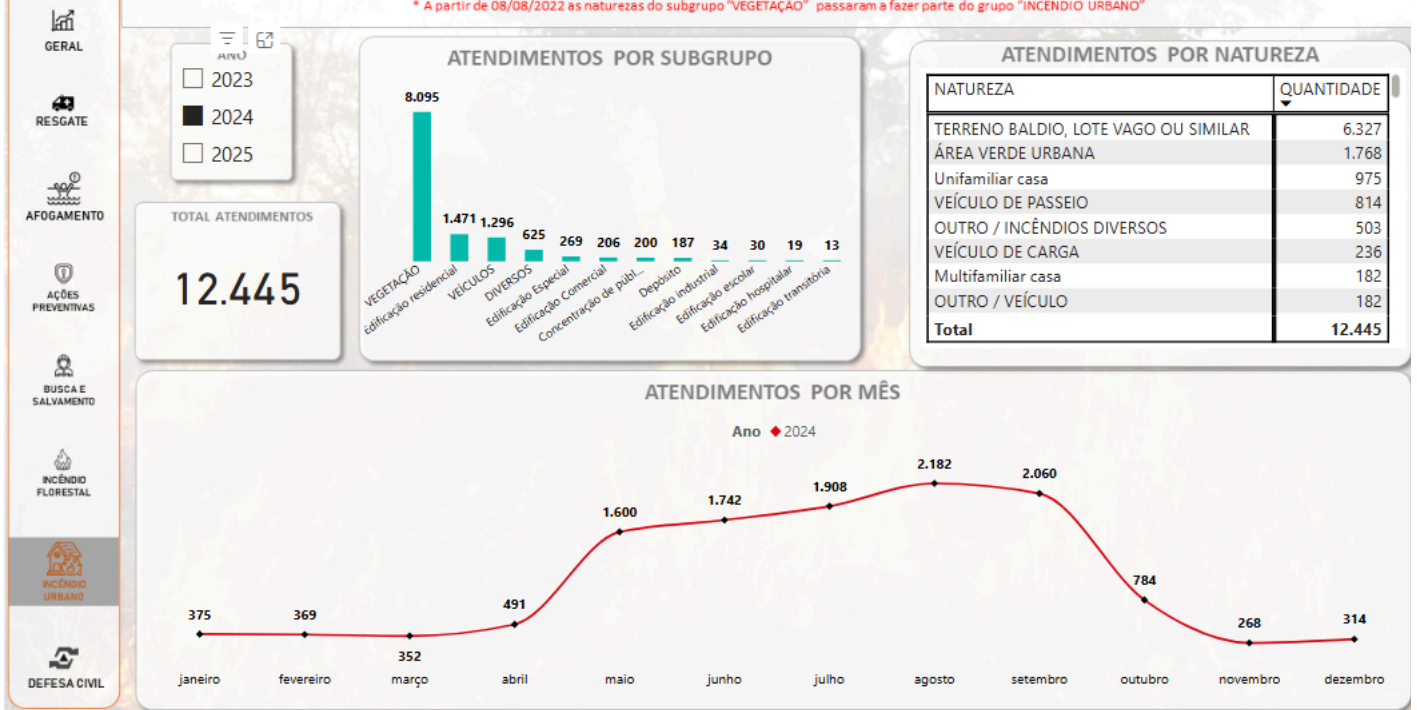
* A partir de 08/08/2022 as naturezas do subgrupo "VEGETAÇÃO" passaram a fazer parte do grupo "INCÊNDIO URBANO"

GERAL
RESGATE
AFOGAMENTO
AÇÕES PREVENTIVAS
BUSCA E SALVAMENTO
INCÊNDIO FLORESTAL
INCÊNDIO URBANO
DEFESA CIVIL

ANO
2023
2024
2025

TOTAL ATENDIMENTOS
12.445

ATENDIMENTOS POR SUBGRUPO

8.095 VEGETAÇÃO
1.471 Edificação residencial
1.296 VEÍCULOS
625 DIVERSOS
269 Edificação Especial
206 Edificação Comercial
200 Concentração de públ...
187 Depósito
34 Edificação industrial
30 Edificação escolar
19 Edificação hospitalar
13 Edificação transitória

ATENDIMENTOS POR NATUREZA

| NATUREZA | QUANTIDADE |
|---|---|
| TERRENO BALDIO, LOTE VAGO OU SIMILAR | 6.327 |
| ÁREA VERDE URBANA | 1.768 |
| Unifamiliar casa | 975 |
| VEÍCULO DE PASSEIO | 814 |
| OUTRO / INCÊNDIOS DIVERSOS | 503 |
| VEÍCULO DE CARGA | 236 |
| Multifamiliar casa | 182 |
| OUTRO / VEÍCULO | 182 |
| Total | 12.445 |

ATENDIMENTOS POR MÊS

Ano ◆ 2024

375 janeiro
369 fevereiro
352 março
491 abril
1.600 maio
1.742 junho
1.908 julho
2.182 agosto
2.060 setembro
784 outubro
268 novembro
314 dezembro